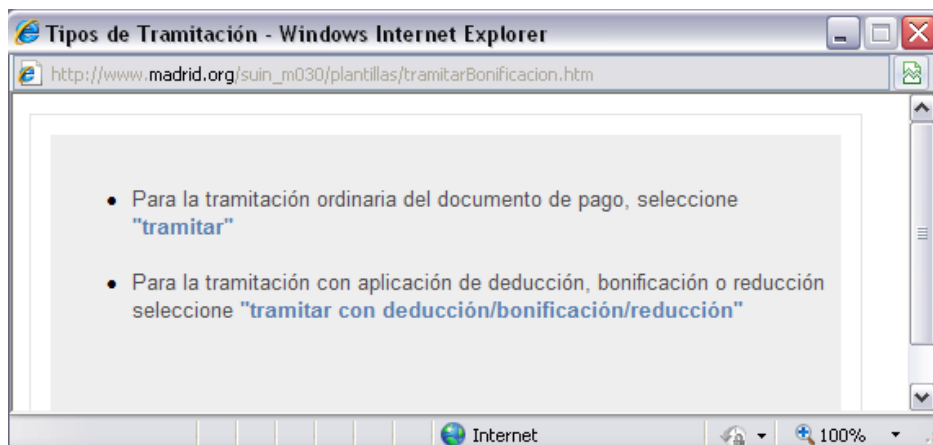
Tipos de Tramitación - Windows Internet Explorer

http://www.madrid.org/suin_m030/plantillas/tramitarBonificacion.htm

- Para la tramitación ordinaria del documento de pago, seleccione "tramitar"

- Para la tramitación con aplicación de deducción, bonificación o reducción seleccione "tramitar con deducción/bonificación/reducción"

Internet

100%